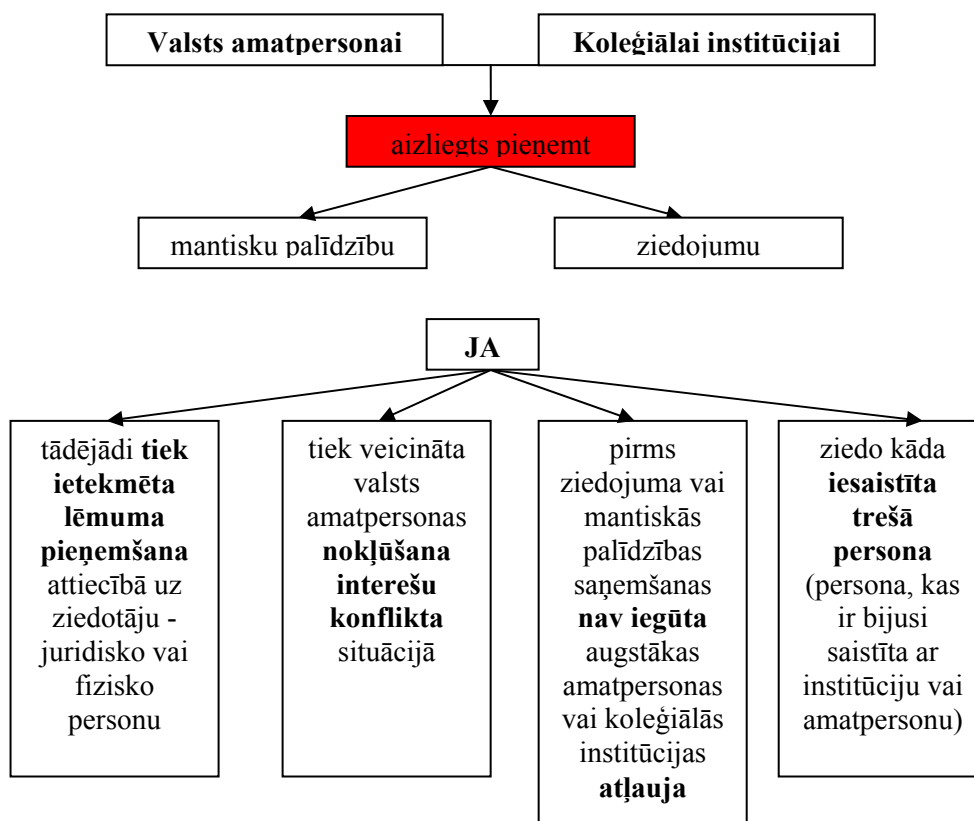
**Valsts amatpersonai**

**Koleģiālai institūcijai**

aizliegts pieņemt

mantisku palīdzību

ziedojumu

**JA**

tādējādi **tiek ietekmēta lēmuma pieņemšana** attiecībā uz ziedotāju - juridisko vai fizisko personu

tiek veicināta valsts amatpersonas **nokļūšana interešu konflikta** situācijā

pirms ziedojuma vai mantiskās palīdzības saņemšanas **nav iegūta** augstākas amatpersonas vai koleģiālās institūcijas **atļauja**

ziedo kāda **iesaistīta trešā persona** (persona, kas ir bijusi saistīta ar institūciju vai amatpersonu)